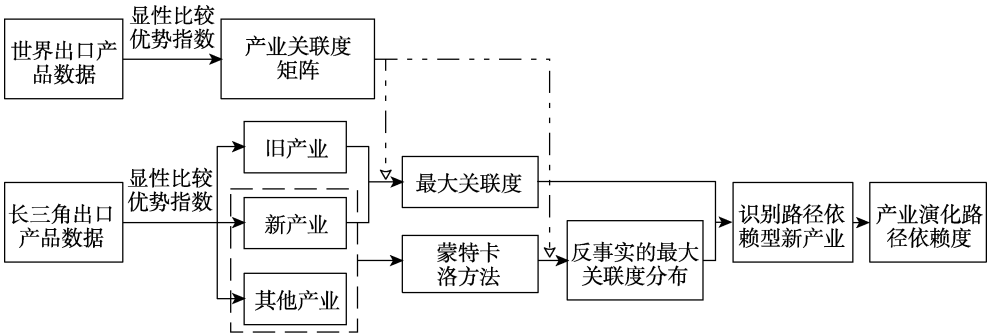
世界出口产品数据

显性比较优势指数

产业关联度矩阵

长三角出口产品数据

显性比较优势指数

旧产业

新产业

其他产业

最大关联度

蒙特卡洛方法

反事实的最大关联度分布

识别路径依赖型新产业

产业演化路径依赖度